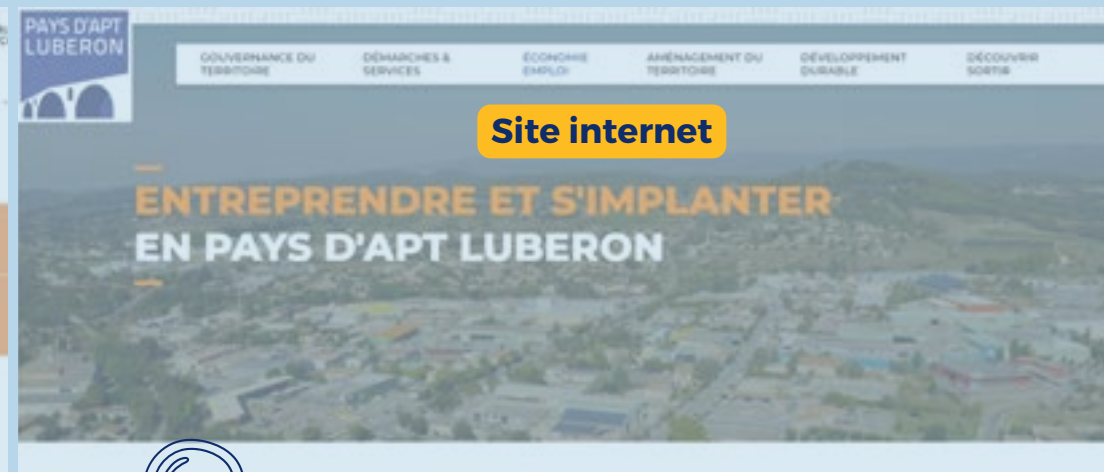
PAYS D'APT LUBERON

GOUVERNANCE DU TERRITOIRE
DÉMARCHES & SERVICES
ÉCONOMIE EMPLOI
AMÉNAGEMENT DU TERRITOIRE
DÉVELOPPEMENT DURABLE
DÉCOUVRIR SORTIR

Site internet

ENTREPRENDRE ET S'IMPLANTER
EN PAYS D'APT LUBERON